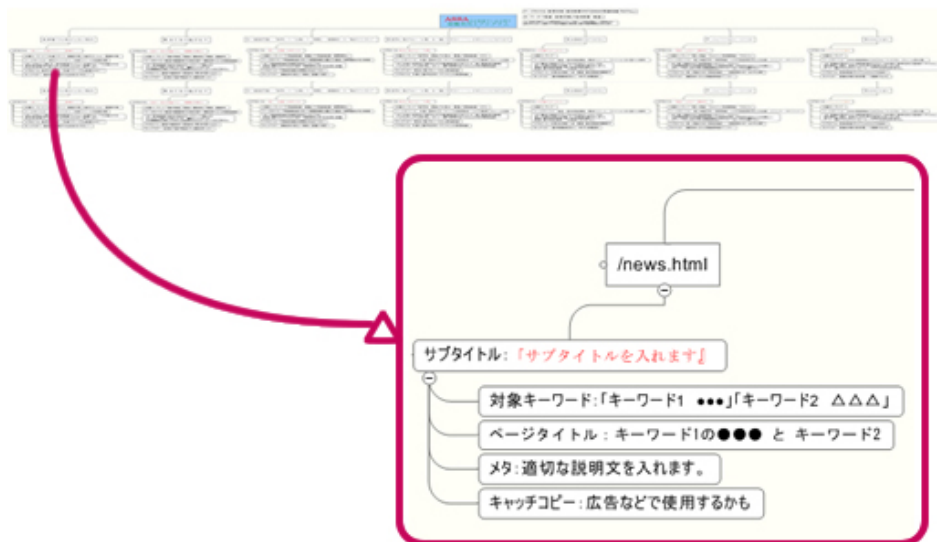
/news.html

サブタイトル：『サブタイトルを入れます』

対象キーワード：「キーワード1 ●●●」「キーワード2 △△△」

ページタイトル：キーワード1の●●● と キーワード2

メタ：適切な説明文を入れます。

キャッチコピー：広告などで使用するかも